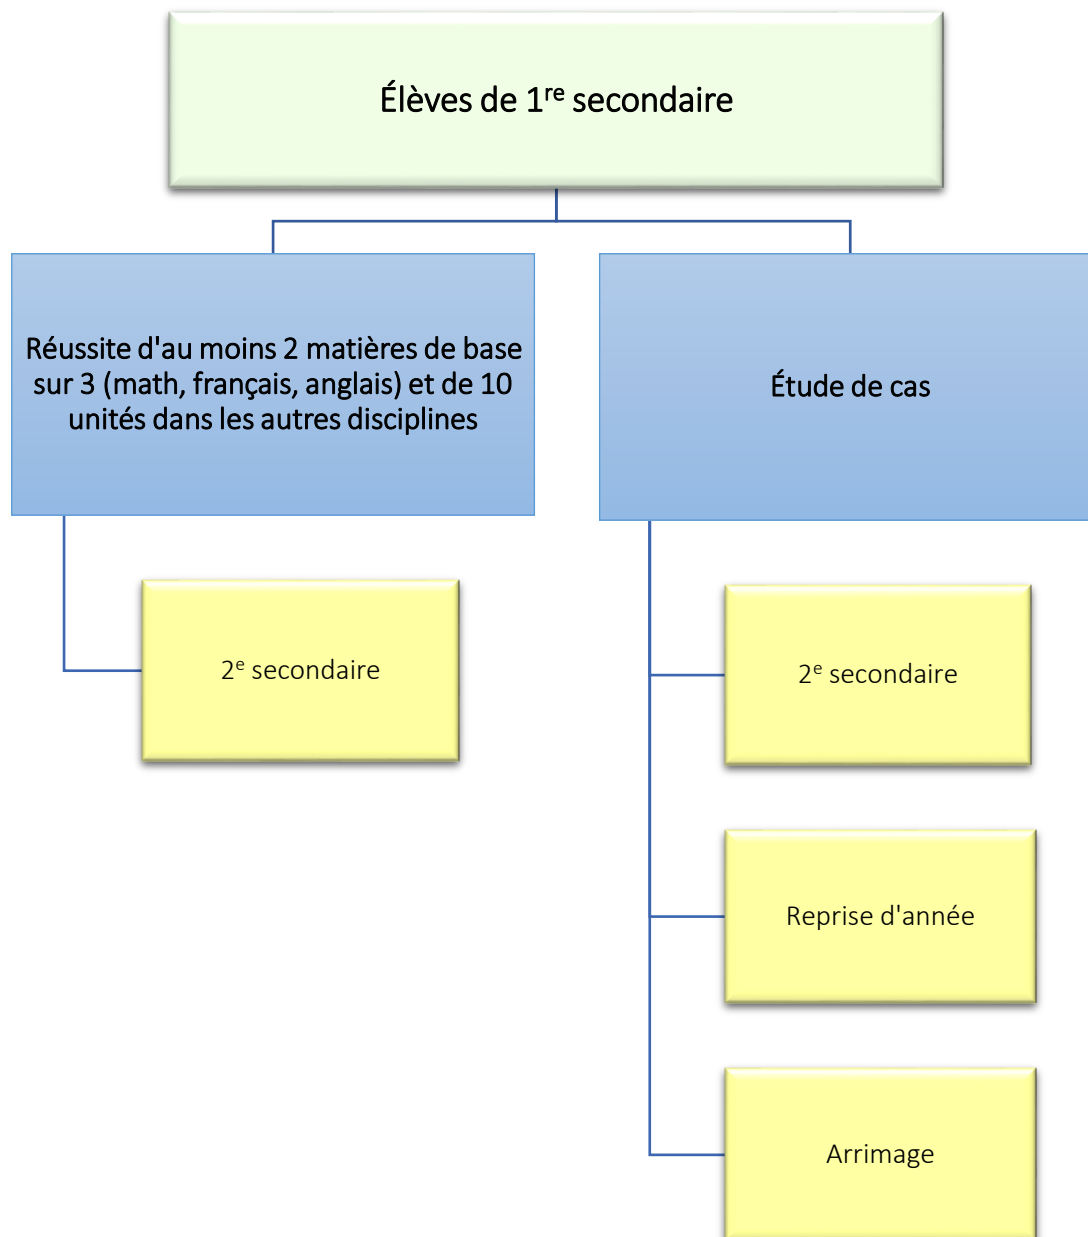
Élèves de 1$^{re}$ secondaire

Réussite d'au moins 2 matières de base sur 3 (math, français, anglais) et de 10 unités dans les autres disciplines

2$^{e}$ secondaire

Étude de cas

2$^{e}$ secondaire

Reprise d'année

Arrimage